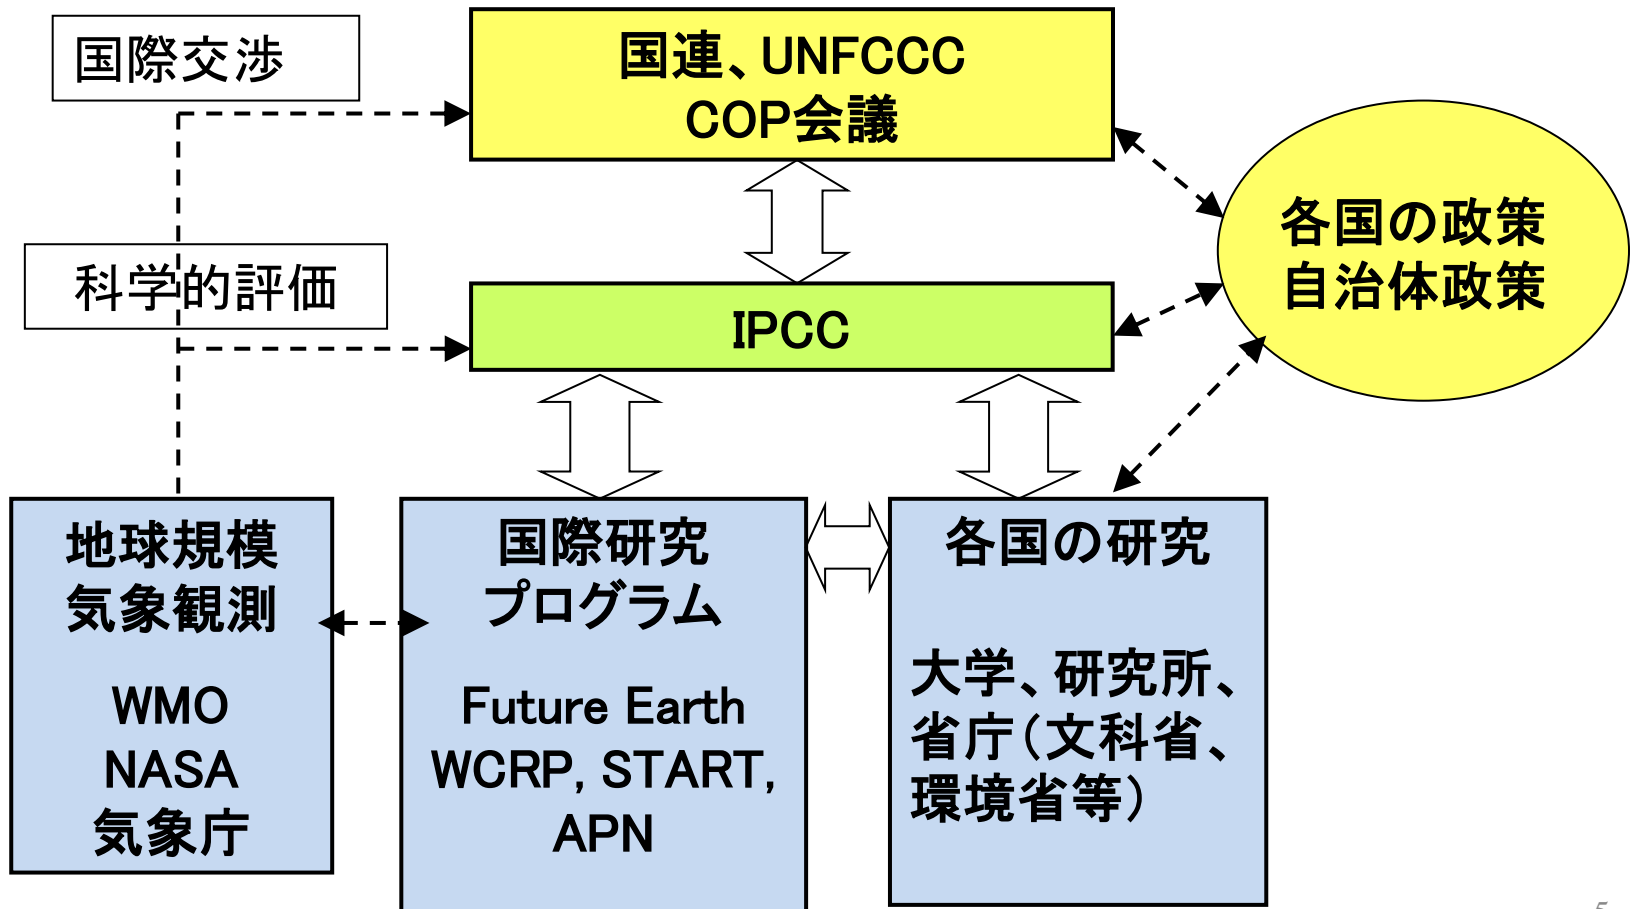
国際交渉

国連、UNFCCC
COP会議

各国の政策
自治体政策

科学的評価

IPCC

地球規模
気象観測

WMO
NASA
気象庁

国際研究
プログラム

Future Earth
WCRP, START,
APN

各国の研究

大学、研究所、
省庁（文科省、
環境省等）